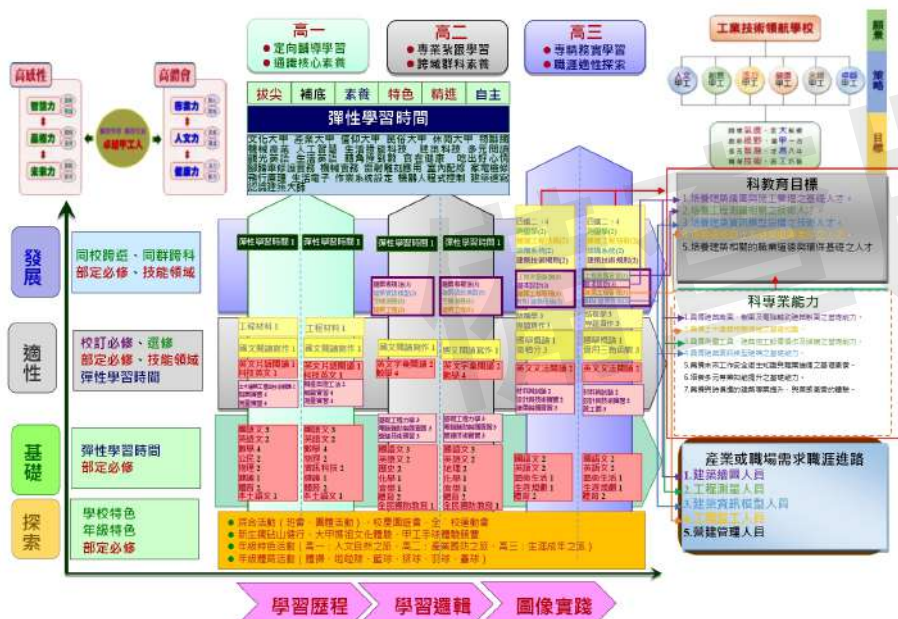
高一
● 定向輔導學習
● 涵養核心素養

高二
● 專業築夢學習
● 跨域群科素養

高三
● 專精探索學習
● 職涯適性探索

工業技術領航學校

願景

策略

目標

高感性

高體會

卓越華工人

| 拔尖 | 補底 | 素養 | 特色 | 精進 | 自主 |
|---|---|---|---|---|---|

彈性學習時間

科教育目標
1.培養建築繪圖與施工管理之基礎人才。
5.培養建築相關的職業進修與銜接基礎之人才

科專業能力

發展
同校跨班、同群跨科
部定必修、技能領域

適性
校訂必修、選修
部定必修、技能領域
彈性學習時間

基礎
彈性學習時間
部定必修

探索
學校特色
年級特色
部定必修

彈性學習時間1　彈性學習時間1　彈性學習時間1　彈性學習時間1

工程材料1　工程材料1

產業或職場需求職涯進路
1.建築繪圖人員
2.工程測量人員
3.建築資訊模型人員
5.營建管理人員

學習歷程　學習邏輯　圖像實踐